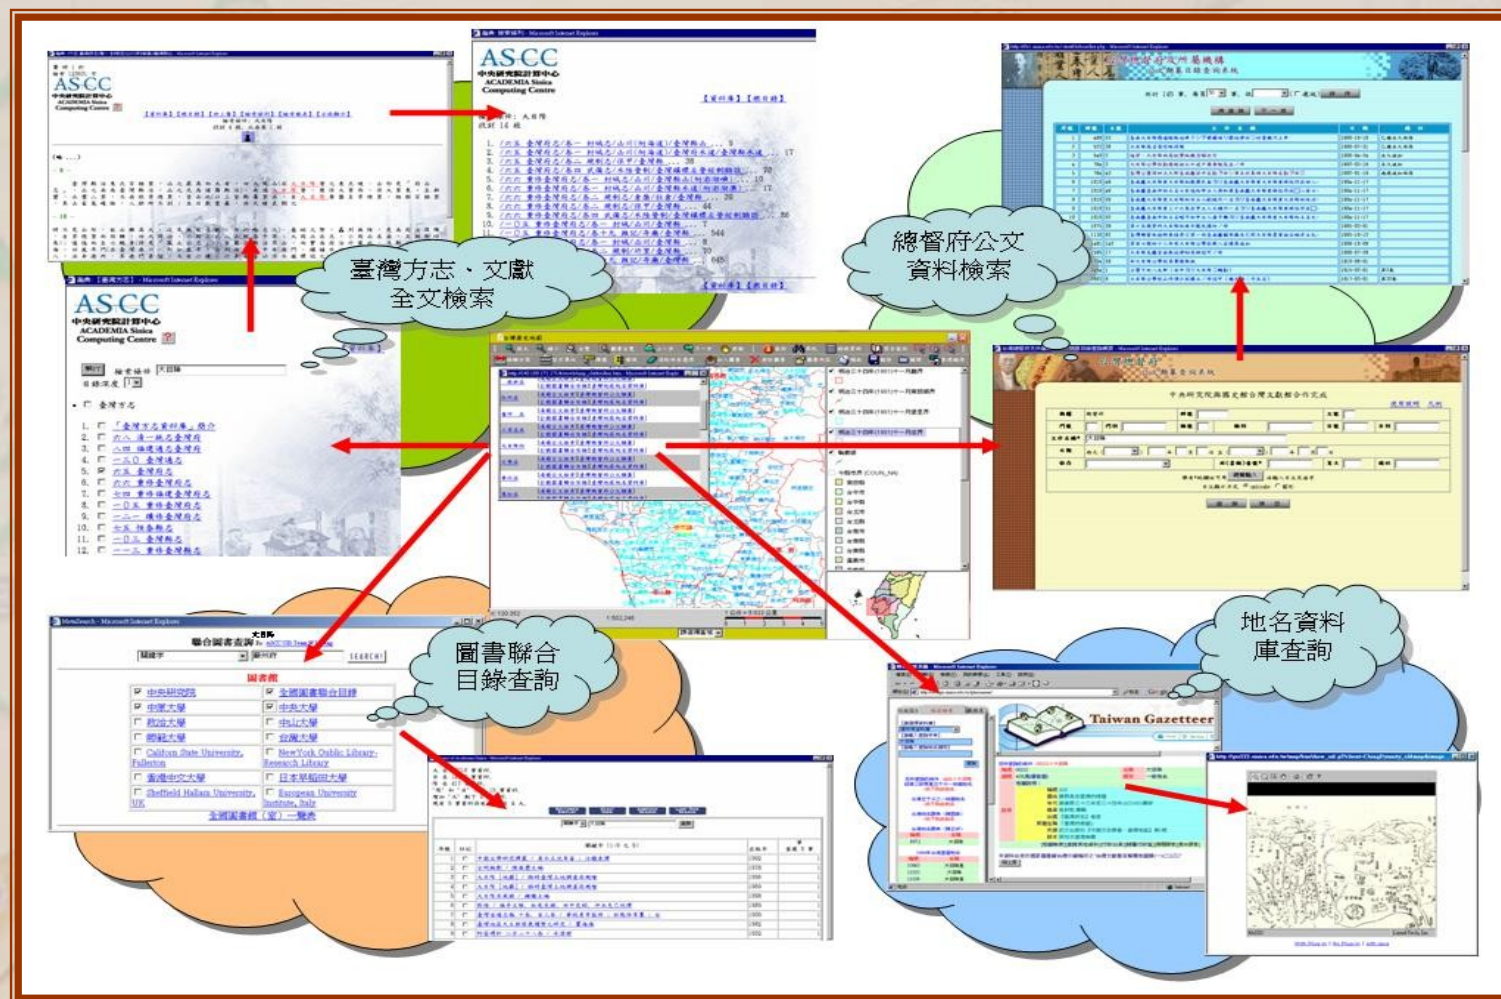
ASCC
中央研究院計算中心
ACADEMIA Sinica
Computing Centre

ASCC
中央研究院計算中心
ACADEMIA Sinica
Computing Centre

臺灣方志、文獻
全文檢索

總督府公文
資料檢索

ASCC
中央研究院計算中心
ACADEMIA Sinica
Computing Centre

1. 「臺灣方志資料庫」簡介
2. 六八 清一統志臺灣府
3. 八四 福建通志臺灣府
4. 一五〇 臺灣通志
5. 六五 臺灣府志
6. 六六 重修臺灣府志
7. 七四 重修福建臺灣府志
8. 一〇五 重修臺灣府志
9. 一二一 續修臺灣府志
10. 七五 噶瑪蘭志
11. 一〇三 臺灣縣志
12. 一一三 重修臺灣縣志

圖書聯合
目錄查詢

地名資料
庫查詢

聯合圖書查詢

圖書館
中央研究院
全國圖書聯合目錄
中興大學
中央大學
政治大學
中山大學
師範大學
台灣大學
Californ State University, Fullerton
NewYork Public Library-Research Library
香港中文大學
日本早稻田大學
Sheffield Hallam University, UK
European University Institute, Italy
全國圖書館（室）一覽表

SEARCH!

Taiwan Gazetteer